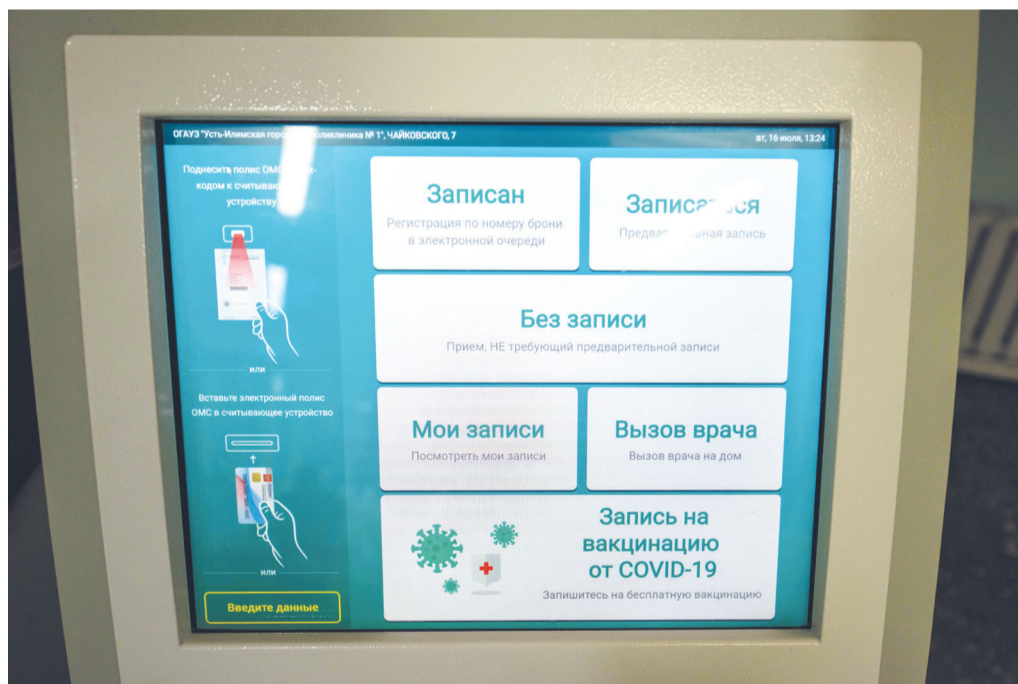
ОГАУЗ "Усть-Илимская горо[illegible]оликлиника № 1", ЧАЙКОВСКОГО, 7

вт, 16 июля, 13:24

Поднесите полис ОМС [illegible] кодом к считыва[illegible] устройству

или

Вставьте электронный полис ОМС в считывающее устройство

или

Введите данные

Записан
Регистрация по номеру брони в электронной очереди

Записа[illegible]ся
Предва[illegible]ная запись

Без записи
Прием, НЕ требующий предварительной записи

Мои записи
Посмотреть мои записи

Вызов врача
Вызов врача на дом

Запись на вакцинацию от COVID-19
Запишитесь на бесплатную вакцинацию